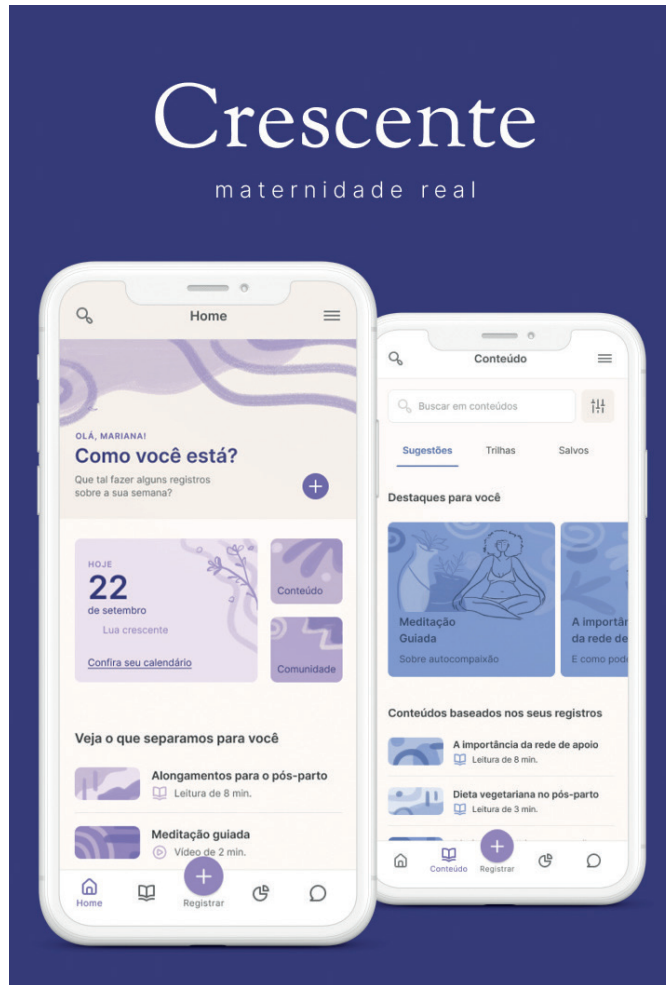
Crescente
maternidade real

Home

OLÁ, MARIANA!
Como você está?
Que tal fazer alguns registros sobre a sua semana?

HOJE
22
de setembro
Lua crescente
Confira seu calendário

Conteúdo

Comunidade

Veja o que separamos para você

Alongamentos para o pós-parto
Leitura de 8 min.

Meditação guiada
Vídeo de 2 min.

Home
Registrar

Conteúdo

Buscar em conteúdos

Sugestões
Trilhas
Salvos

Destaques para você

Meditação Guiada
Sobre autocompaixão

A importân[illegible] a rede de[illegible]
E como pod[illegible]

Conteúdos baseados nos seus registros

A importância da rede de apoio
Leitura de 8 min.

Dieta vegetariana no pós-parto
Leitura de 3 min.

Conteúdo
Registrar